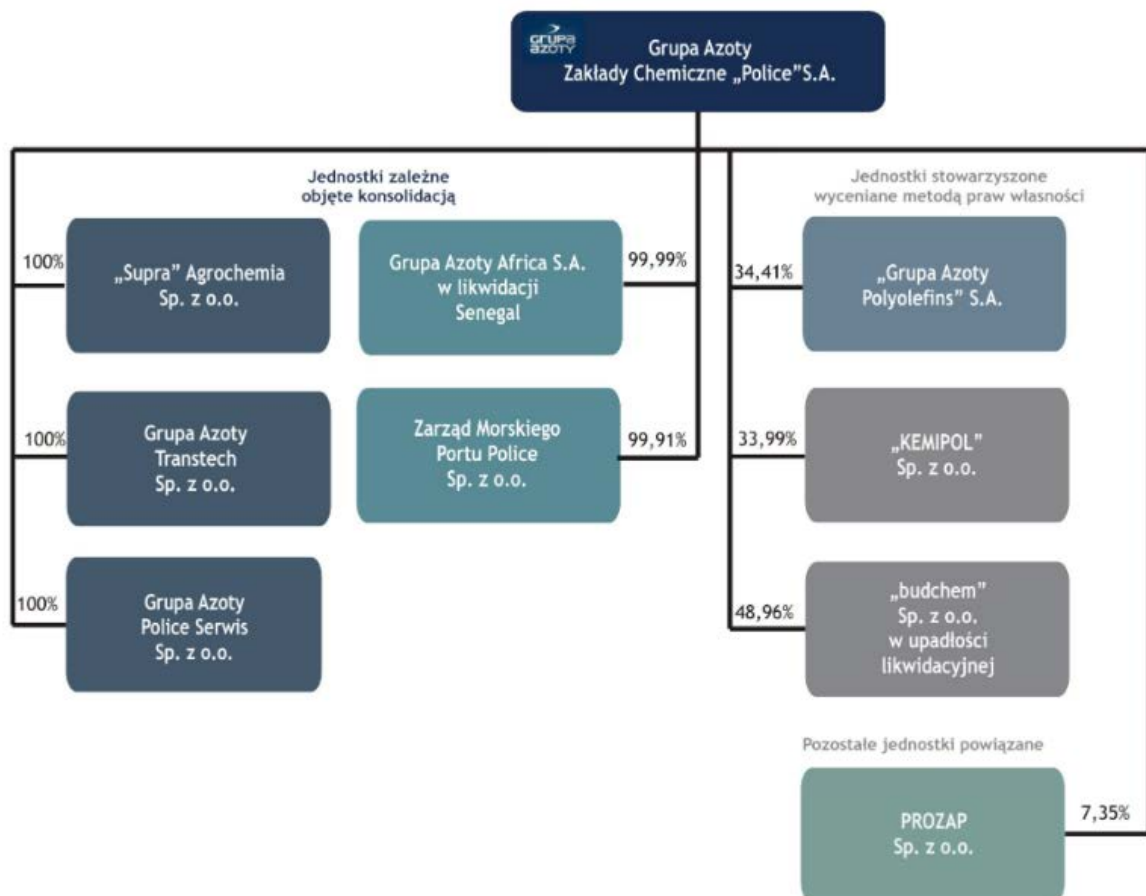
grupa azoty

Grupa Azoty
Zakłady Chemiczne „Police"S.A.

Jednostki zależne objęte konsolidacją

100%
„Supra" Agrochemia Sp. z o.o.

100%
Grupa Azoty Transtech Sp. z o.o.

100%
Grupa Azoty Police Serwis Sp. z o.o.

Grupa Azoty Africa S.A. w likwidacji Senegal
99,99%

Zarząd Morskiego Portu Police Sp. z o.o.
99,91%

Jednostki stowarzyszone wyceniane metodą praw własności

34,41%
„Grupa Azoty Polyolefins" S.A.

33,99%
„KEMIPOL" Sp. z o.o.

48,96%
„budchem" Sp. z o.o. w upadłości likwidacyjnej

Pozostałe jednostki powiązane

PROZAP Sp. z o.o.
7,35%